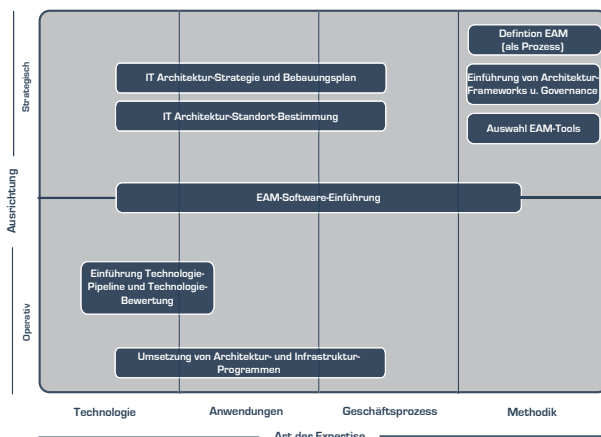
Ausrichtung

Strategisch

Operativ

Defintion EAM (als Prozess)

IT Architektur-Strategie und Bebauungsplan

Einführung von Architektur-Frameworks u. Governance

IT Architektur-Standort-Bestimmung

Auswahl EAM-Tools

EAM-Software-Einführung

Einführung Technologie-Pipeline und Technologie-Bewertung

Umsetzung von Architektur- und Infrastruktur-Programmen

Technologie

Anwendungen

Geschäftsprozess

Methodik

Art der Expertise